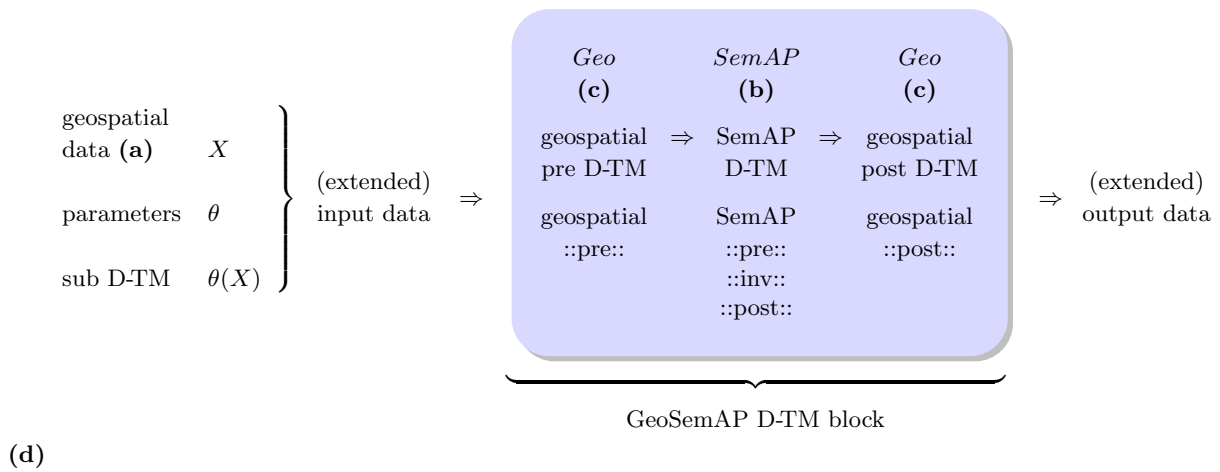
geospatial data **(a)** $X$

parameters $\theta$

sub D-TM $\theta(X)$

(extended) input data $\Rightarrow$

*Geo*
**(c)**
geospatial pre D-TM
geospatial ::pre::

$\Rightarrow$

*SemAP*
**(b)**
SemAP D-TM
SemAP ::pre:: ::inv:: ::post::

$\Rightarrow$

*Geo*
**(c)**
geospatial post D-TM
geospatial ::post::

$\Rightarrow$ (extended) output data

GeoSemAP D-TM block

**(d)**